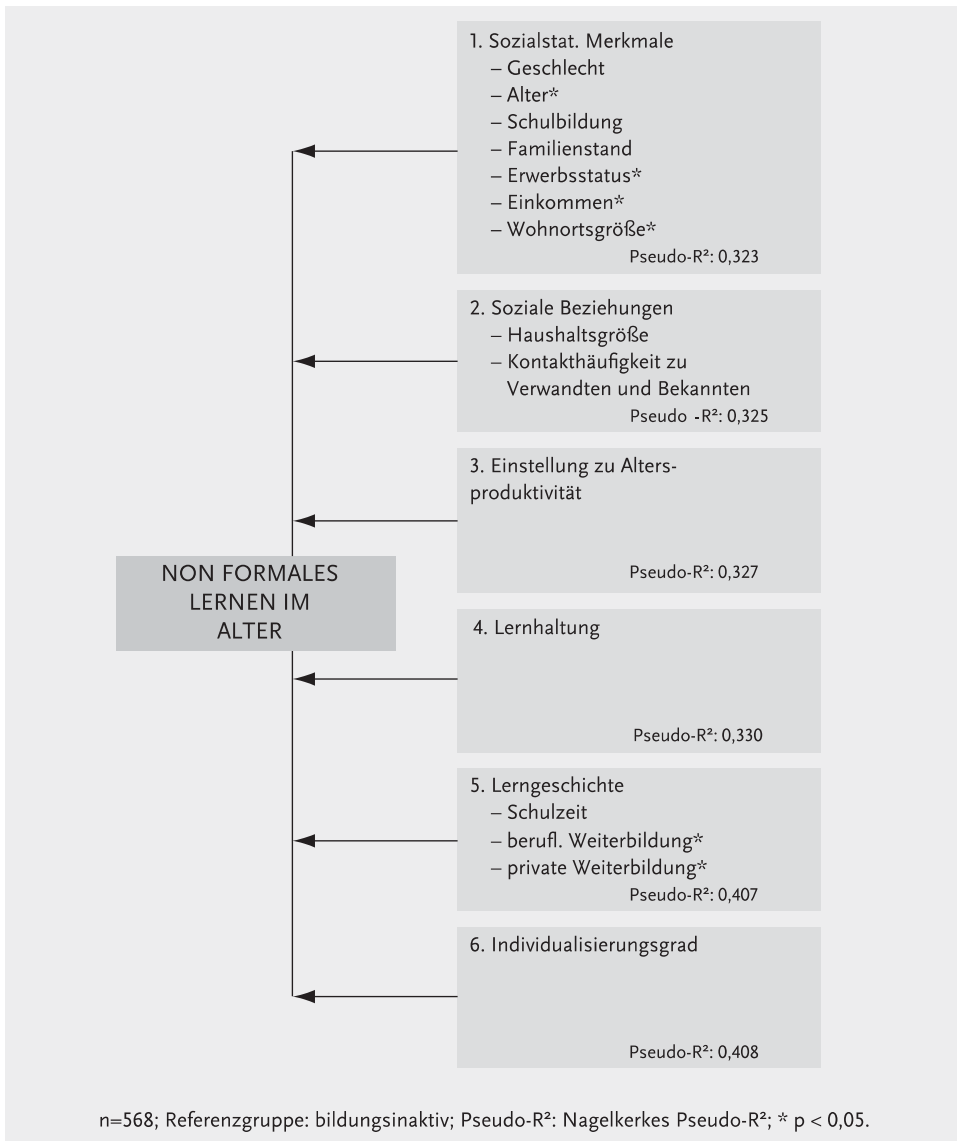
NON FORMALES LERNEN IM ALTER

1. Sozialstat. Merkmale
– Geschlecht
– Alter*
– Schulbildung
– Familienstand
– Erwerbsstatus*
– Einkommen*
– Wohnortsgröße*
Pseudo-R²: 0,323

2. Soziale Beziehungen
– Haushaltsgröße
– Kontakthäufigkeit zu Verwandten und Bekannten
Pseudo -R²: 0,325

3. Einstellung zu Altersproduktivität
Pseudo-R²: 0,327

4. Lernhaltung
Pseudo-R²: 0,330

5. Lerngeschichte
– Schulzeit
– berufl. Weiterbildung*
– private Weiterbildung*
Pseudo-R²: 0,407

6. Individualisierungsgrad
Pseudo-R²: 0,408

n=568; Referenzgruppe: bildungsinaktiv; Pseudo-R²: Nagelkerkes Pseudo-R²; * p < 0,05.